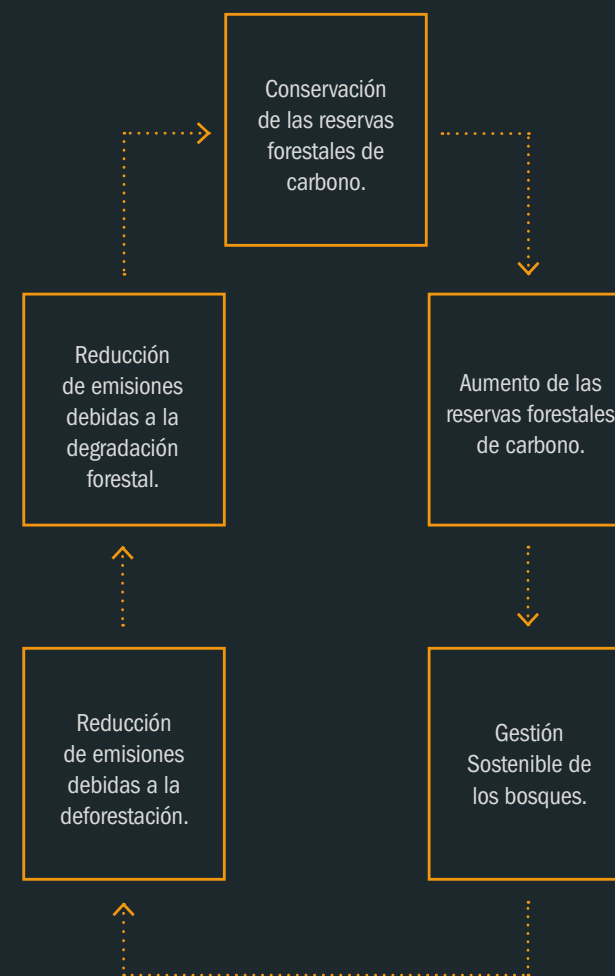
Conservación de las reservas forestales de carbono.

Aumento de las reservas forestales de carbono.

Gestión Sostenible de los bosques.

Reducción de emisiones debidas a la deforestación.

Reducción de emisiones debidas a la degradación forestal.